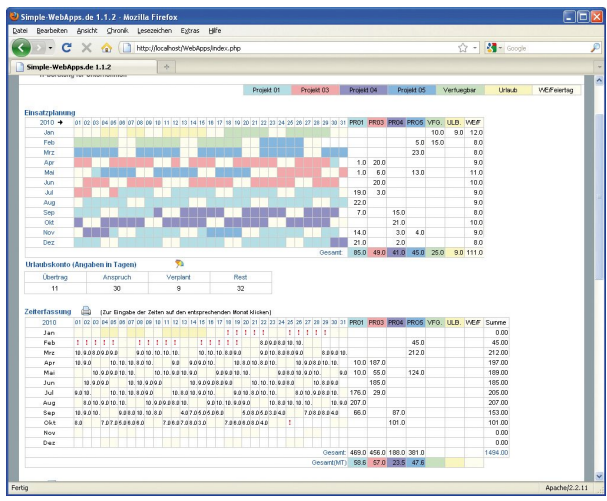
Simple-WebApps.de 1.1.2 - Mozilla Firefox

Datei Bearbeiten Ansicht Chronik Lesezeichen Extras Hilfe

http://localhost/WebApps/index.php

Google

Simple-WebApps.de 1.1.2

| Projekt 01 | Projekt 03 | Projekt 04 | Projekt 05 | Verfuegbar | Urlaub | WE/Feiertag |
|---|---|---|---|---|---|---|

Einsatzplanung

| 2010 | PRO1 | PRO3 | PRO4 | PRO5 | VFG. | ULB. | WE/F |
|---|---|---|---|---|---|---|---|
| Jan | | | | | 10.0 | 9.0 | 12.0 |
| Feb | | | | 5.0 | 15.0 | | 8.0 |
| Mrz | | | | 23.0 | | | 8.0 |
| Apr | 1.0 | 20.0 | | | | | 9.0 |
| Mai | 1.0 | 6.0 | | 13.0 | | | 11.0 |
| Jun | 1.0 | 20.0 | | | | | 10.0 |
| Jul | 19.0 | 3.0 | | | | | 9.0 |
| Aug | 22.0 | | | | | | 9.0 |
| Sep | 7.0 | | 15.0 | | | | 8.0 |
| Okt | | | 21.0 | | | | 10.0 |
| Nov | 14.0 | | 3.0 | 4.0 | | | 9.0 |
| Dez | 21.0 | | 2.0 | | | | 8.0 |
| Gesamt: | 85.0 | 49.0 | 41.0 | 45.0 | 25.0 | 9.0 | 111.0 |

Urlaubskonto (Angaben in Tagen)

| Übertrag | Anspruch | Verplant | Rest |
|---|---|---|---|
| 11 | 30 | 9 | 32 |

Zeiterfassung (Zur Eingabe der Zeiten auf den entsprechenden Monat klicken)

| 2010 | PRO1 | PRO3 | PRO4 | PRO5 | VFG. | ULB. | WE/F | Summe |
|---|---|---|---|---|---|---|---|---|
| Jan | | | | | | | | 0.00 |
| Feb | | | | 45.0 | | | | 45.00 |
| Mrz | | | | 212.0 | | | | 212.00 |
| Apr | 10.0 | 187.0 | | | | | | 197.00 |
| Mai | 10.0 | 55.0 | | 124.0 | | | | 189.00 |
| Jun | | 185.0 | | | | | | 185.00 |
| Jul | 176.0 | 29.0 | | | | | | 205.00 |
| Aug | 207.0 | | | | | | | 207.00 |
| Sep | 66.0 | | 87.0 | | | | | 153.00 |
| Okt | | | 101.0 | | | | | 101.00 |
| Nov | | | | | | | | 0.00 |
| Dez | | | | | | | | 0.00 |
| Gesamt: | 469.0 | 456.0 | 188.0 | 381.0 | | | | 1494.00 |
| Gesamt(MT): | 58.6 | 57.0 | 23.5 | 47.6 | | | | |

Fertig

Apache/2.2.11